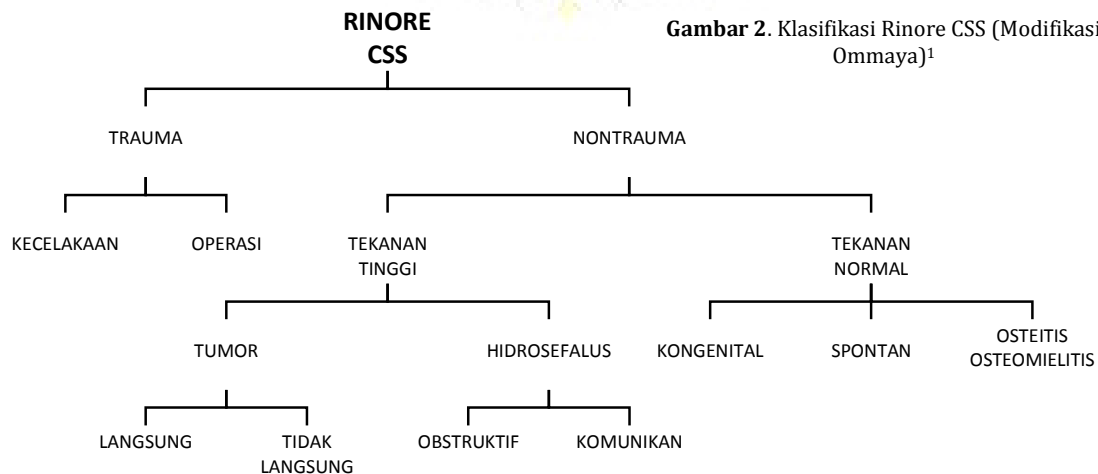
RINORE CSS

Gambar 2. Klasifikasi Rinore CSS (Modifikasi Ommaya)$^1$

TRAUMA

NONTRAUMA

KECELAKAAN

OPERASI

TEKANAN TINGGI

TEKANAN NORMAL

TUMOR

HIDROSEFALUS

KONGENITAL

SPONTAN

OSTEITIS OSTEOMIELITIS

LANGSUNG

TIDAK LANGSUNG

OBSTRUKTIF

KOMUNIKAN